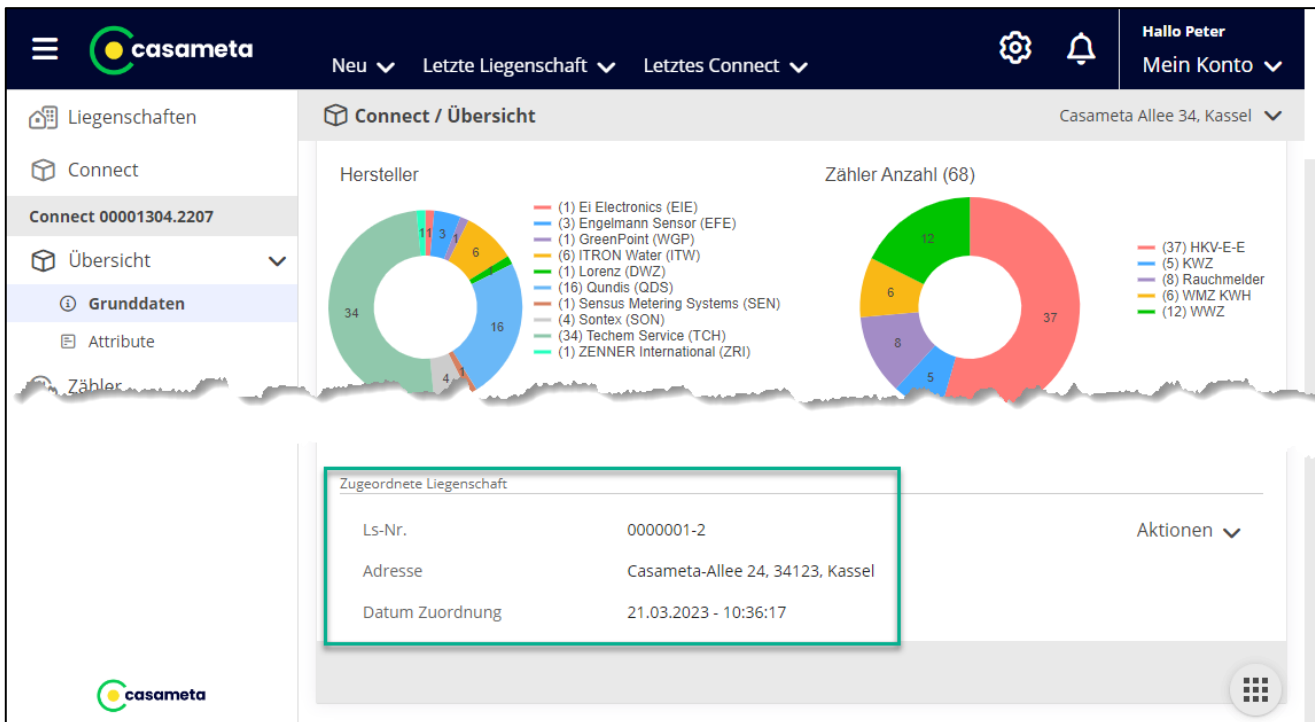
casameta

Neu Letzte Liegenschaft Letztes Connect

Hallo Peter
Mein Konto

Liegenschaften
Connect
Connect 00001304.2207
Übersicht
Grunddaten
Attribute
Zähler

Connect / Übersicht

Casameta Allee 34, Kassel

Hersteller

1 1 3 1 6 1 16 1 4 34

(1) Ei Electronics (EIE)
(3) Engelmann Sensor (EFE)
(1) GreenPoint (WGP)
(6) ITRON Water (ITW)
(1) Lorenz (DWZ)
(16) Qundis (QDS)
(1) Sensus Metering Systems (SEN)
(4) Sontex (SON)
(34) Techem Service (TCH)
(1) ZENNER International (ZRI)

Zähler Anzahl (68)

12 6 8 5 37

(37) HKV-E-E
(5) KWZ
(8) Rauchmelder
(6) WMZ KWH
(12) WWZ

Zugeordnete Liegenschaft

| Ls-Nr. | 0000001-2 |
|---|---|
| Adresse | Casameta-Allee 24, 34123, Kassel |
| Datum Zuordnung | 21.03.2023 - 10:36:17 |

Aktionen

casameta